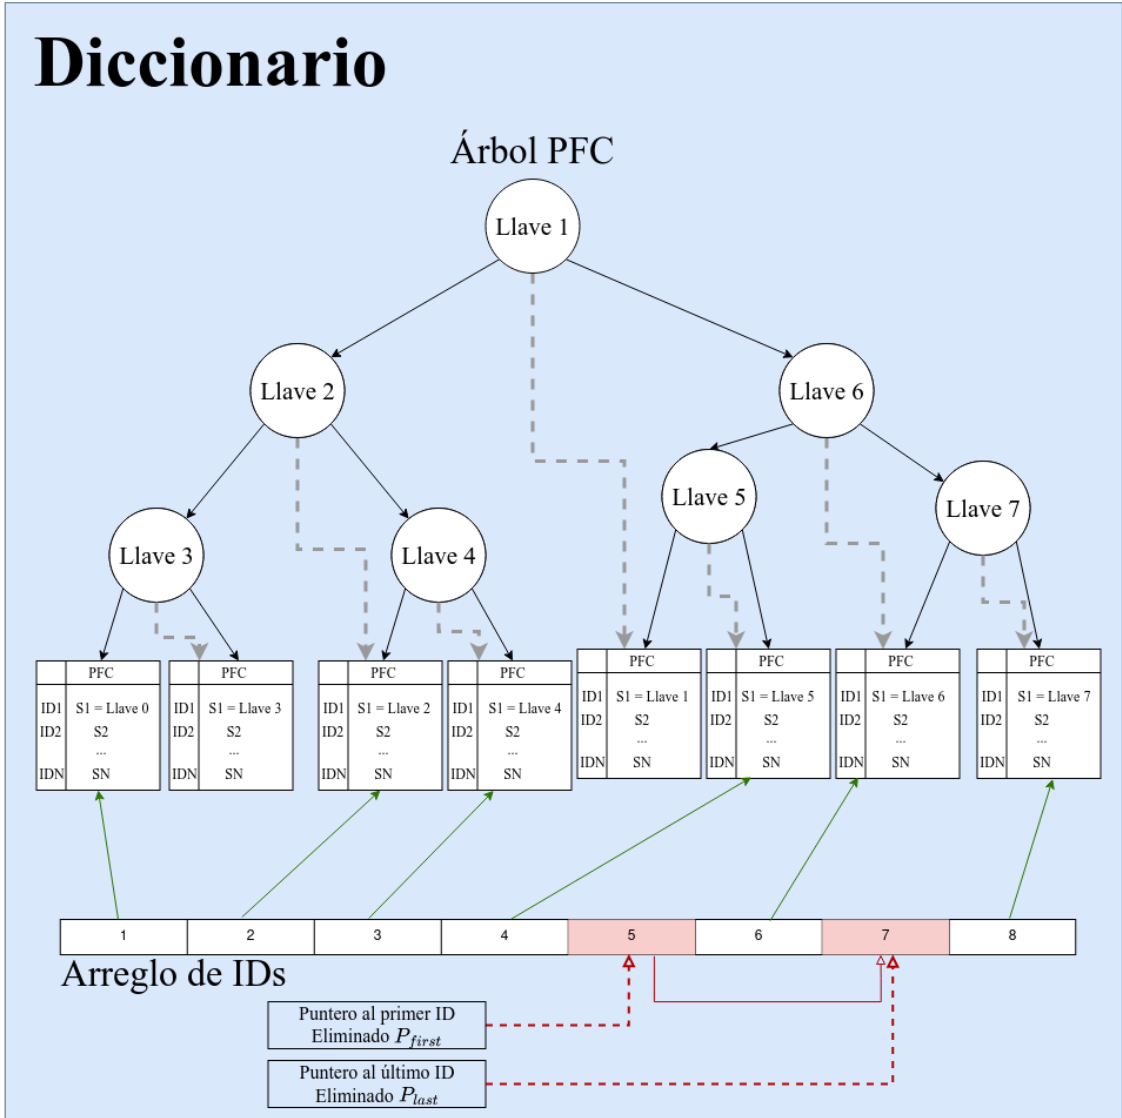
Diccionario

Árbol PFC

Llave 1

Llave 2

Llave 6

Llave 3

Llave 4

Llave 5

Llave 7

| | PFC |
|---|---|
| ID1 | S1 = Llave 0 |
| ID2 | S2 |
| | ... |
| IDN | SN |

| | PFC |
|---|---|
| ID1 | S1 = Llave 3 |
| ID2 | S2 |
| | ... |
| IDN | SN |

| | PFC |
|---|---|
| ID1 | S1 = Llave 2 |
| ID2 | S2 |
| | ... |
| IDN | SN |

| | PFC |
|---|---|
| ID1 | S1 = Llave 4 |
| ID2 | S2 |
| | ... |
| IDN | SN |

| | PFC |
|---|---|
| ID1 | S1 = Llave 1 |
| ID2 | S2 |
| | ... |
| IDN | SN |

| | PFC |
|---|---|
| ID1 | S1 = Llave 5 |
| ID2 | S2 |
| | ... |
| IDN | SN |

| | PFC |
|---|---|
| ID1 | S1 = Llave 6 |
| ID2 | S2 |
| | ... |
| IDN | SN |

| | PFC |
|---|---|
| ID1 | S1 = Llave 7 |
| ID2 | S2 |
| | ... |
| IDN | SN |

| 1 | 2 | 3 | 4 | 5 | 6 | 7 | 8 |
|---|---|---|---|---|---|---|---|

Arreglo de IDs

Puntero al primer ID Eliminado $P_{first}$

Puntero al último ID Eliminado $P_{last}$